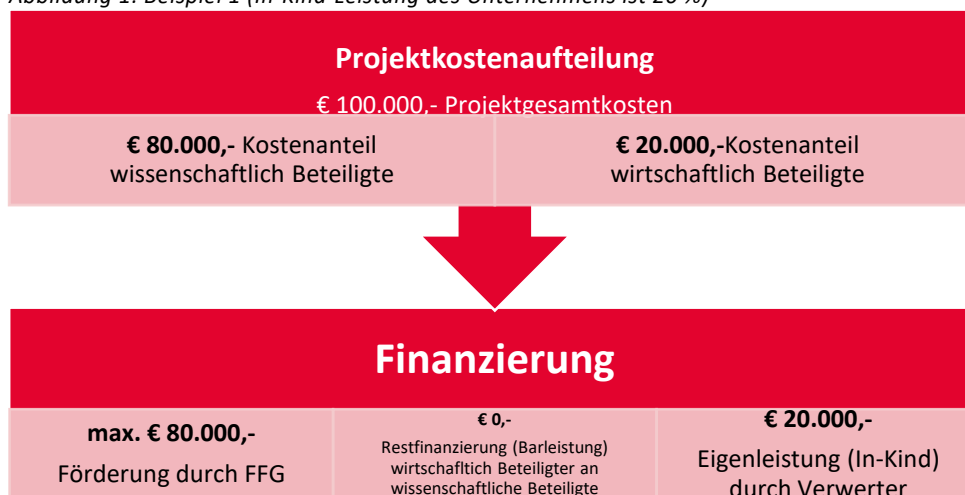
Abbildung 1: Beispiel 1 (In-Kind-Leistung des Unternehmens ist 20 %)

Projektkostenaufteilung

€ 100.000,- Projektgesamtkosten

**€ 80.000,-** Kostenanteil wissenschaftlich Beteiligte

**€ 20.000,-**Kostenanteil wirtschaftlich Beteiligte

Finanzierung

**max. € 80.000,-**
Förderung durch FFG

**€ 0,-**
Restfinanzierung (Barleistung) wirtschaftlich Beteiligter an wissenschaftliche Beteiligte

**€ 20.000,-**
Eigenleistung (In-Kind) durch Verwerter